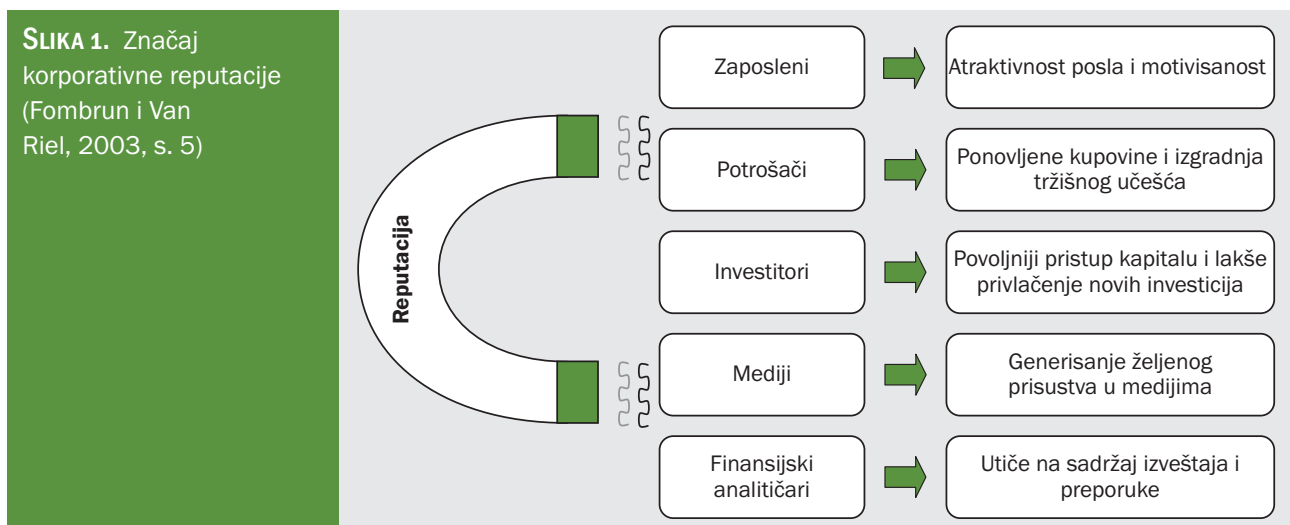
SLIKA 1. Značaj korporativne reputacije (Fombrun i Van Riel, 2003, s. 5)

Reputacija

Zaposleni
Atraktivnost posla i motivisanost

Potrošači
Ponovljene kupovine i izgradnja tržišnog učešća

Investitori
Povoljniji pristup kapitalu i lakše privlačenje novih investicija

Mediji
Generisanje željenog prisustva u medijima

Finansijski analitičari
Utiče na sadržaj izveštaja i preporuke